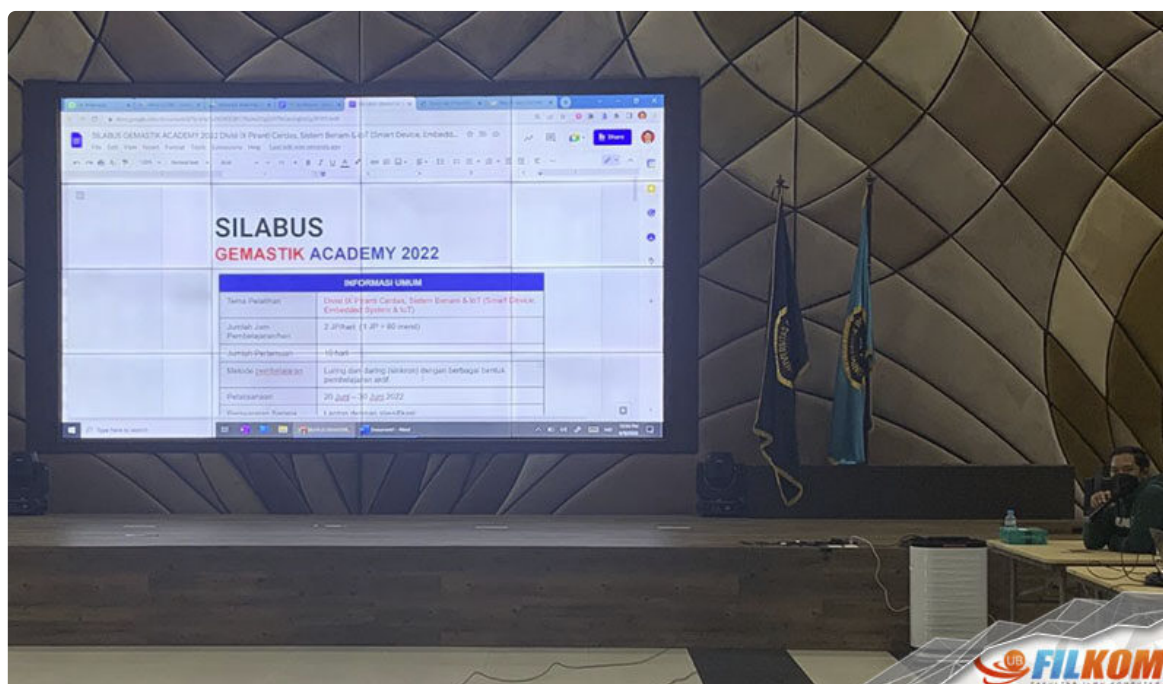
SILABUS GEMASTIK ACADEMY 2022 Divisi IX Piranti Cerdas, Sistem Benam & IoT (Smart Device, Embedd...

File Edit View Insert Format Tools Extensions Help

Share

SILABUS
GEMASTIK ACADEMY 2022

| INFORMASI UMUM | |
|---|---|
| Tema Pelatihan | Divisi IX Piranti Cerdas, Sistem Benam & IoT (Smart Device, Embedded System & IoT) |
| Jumlah Jam Pembelajaran/hari | 2 JP/hari (1 JP = 60 menit) |
| Jumlah Pertemuan | 10 hari |
| Metode pembelajaran | Luring dan daring (sinkron) dengan berbagai bentuk pembelajaran aktif. |
| Pelaksanaan | 20 Juni – 30 Juni 2022 |
| Persyaratan Sarana | Laptop dengan spesifikasi |

Type here to search

UB FILKOM